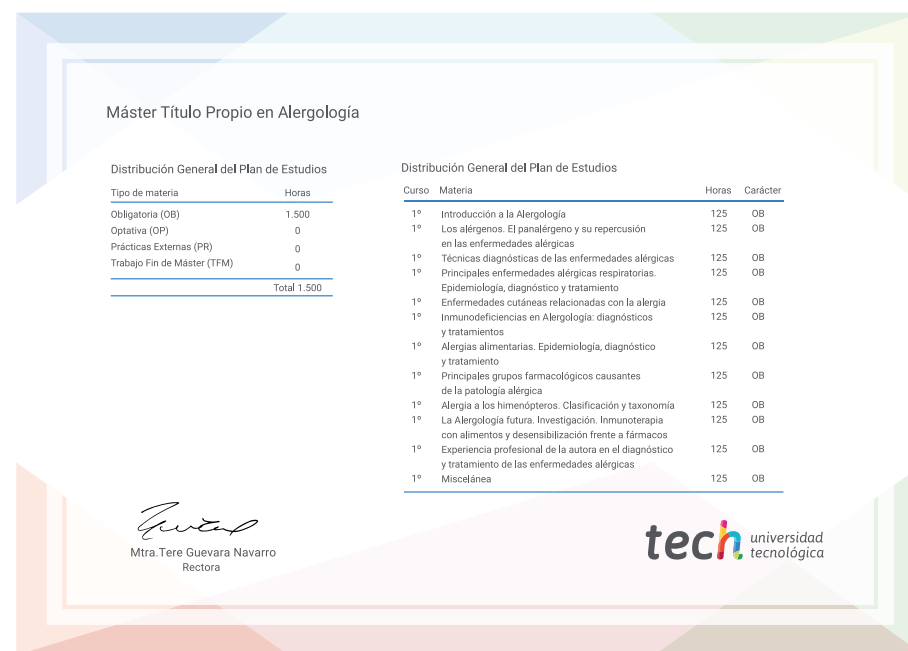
Máster Título Propio en Alergología

Distribución General del Plan de Estudios

| Tipo de materia | Horas |
|---|---|
| Obligatoria (OB) | 1.500 |
| Optativa (OP) | 0 |
| Prácticas Externas (PR) | 0 |
| Trabajo Fin de Máster (TFM) | 0 |
| | Total 1.500 |

Distribución General del Plan de Estudios

| Curso | Materia | Horas | Carácter |
|---|---|---|---|
| 1º | Introducción a la Alergología | 125 | OB |
| 1º | Los alérgenos. El panalérgeno y su repercusión en las enfermedades alérgicas | 125 | OB |
| 1º | Técnicas diagnósticas de las enfermedades alérgicas | 125 | OB |
| 1º | Principales enfermedades alérgicas respiratorias. Epidemiología, diagnóstico y tratamiento | 125 | OB |
| 1º | Enfermedades cutáneas relacionadas con la alergia | 125 | OB |
| 1º | Inmunodeficiencias en Alergología: diagnósticos y tratamientos | 125 | OB |
| 1º | Alergias alimentarias. Epidemiología, diagnóstico y tratamiento | 125 | OB |
| 1º | Principales grupos farmacológicos causantes de la patología alérgica | 125 | OB |
| 1º | Alergia a los himenópteros. Clasificación y taxonomía | 125 | OB |
| 1º | La Alergología futura. Investigación. Inmunoterapia con alimentos y desensibilización frente a fármacos | 125 | OB |
| 1º | Experiencia profesional de la autora en el diagnóstico y tratamiento de las enfermedades alérgicas | 125 | OB |
| 1º | Miscelánea | 125 | OB |

Mtra.Tere Guevara Navarro
Rectora

tech universidad tecnológica